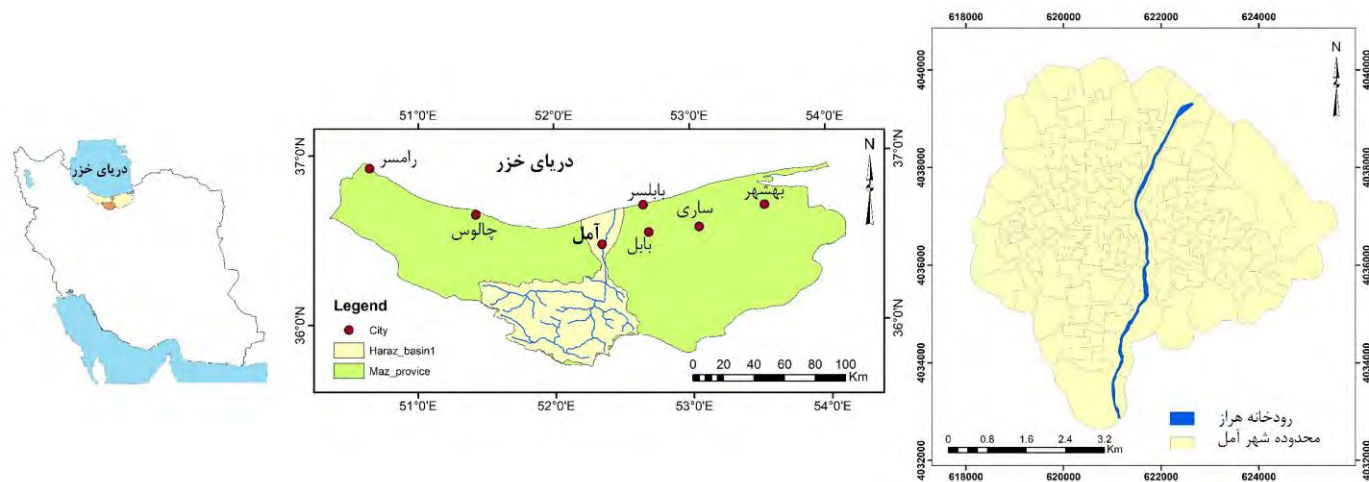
دریای خزر

51°0'E 52°0'E 53°0'E 54°0'E

37°0'N
36°0'N

N

دریای خزر

رامسر
چالوس
آمل
بابلسر
بابل
ساری
بهشهر

Legend
City
Haraz_basin1
Maz_provice

0 20 40 60 80 100
Km

51°0'E 52°0'E 53°0'E 54°0'E

37°0'N
36°0'N

618000 620000 622000 624000

4040000
4038000
4036000
4034000
4032000

N

رودخانه هراز
محدوده شهر آمل

0 0.8 1.6 2.4 3.2
Km

618000 620000 622000 624000

4040000
4038000
4036000
4034000
4032000